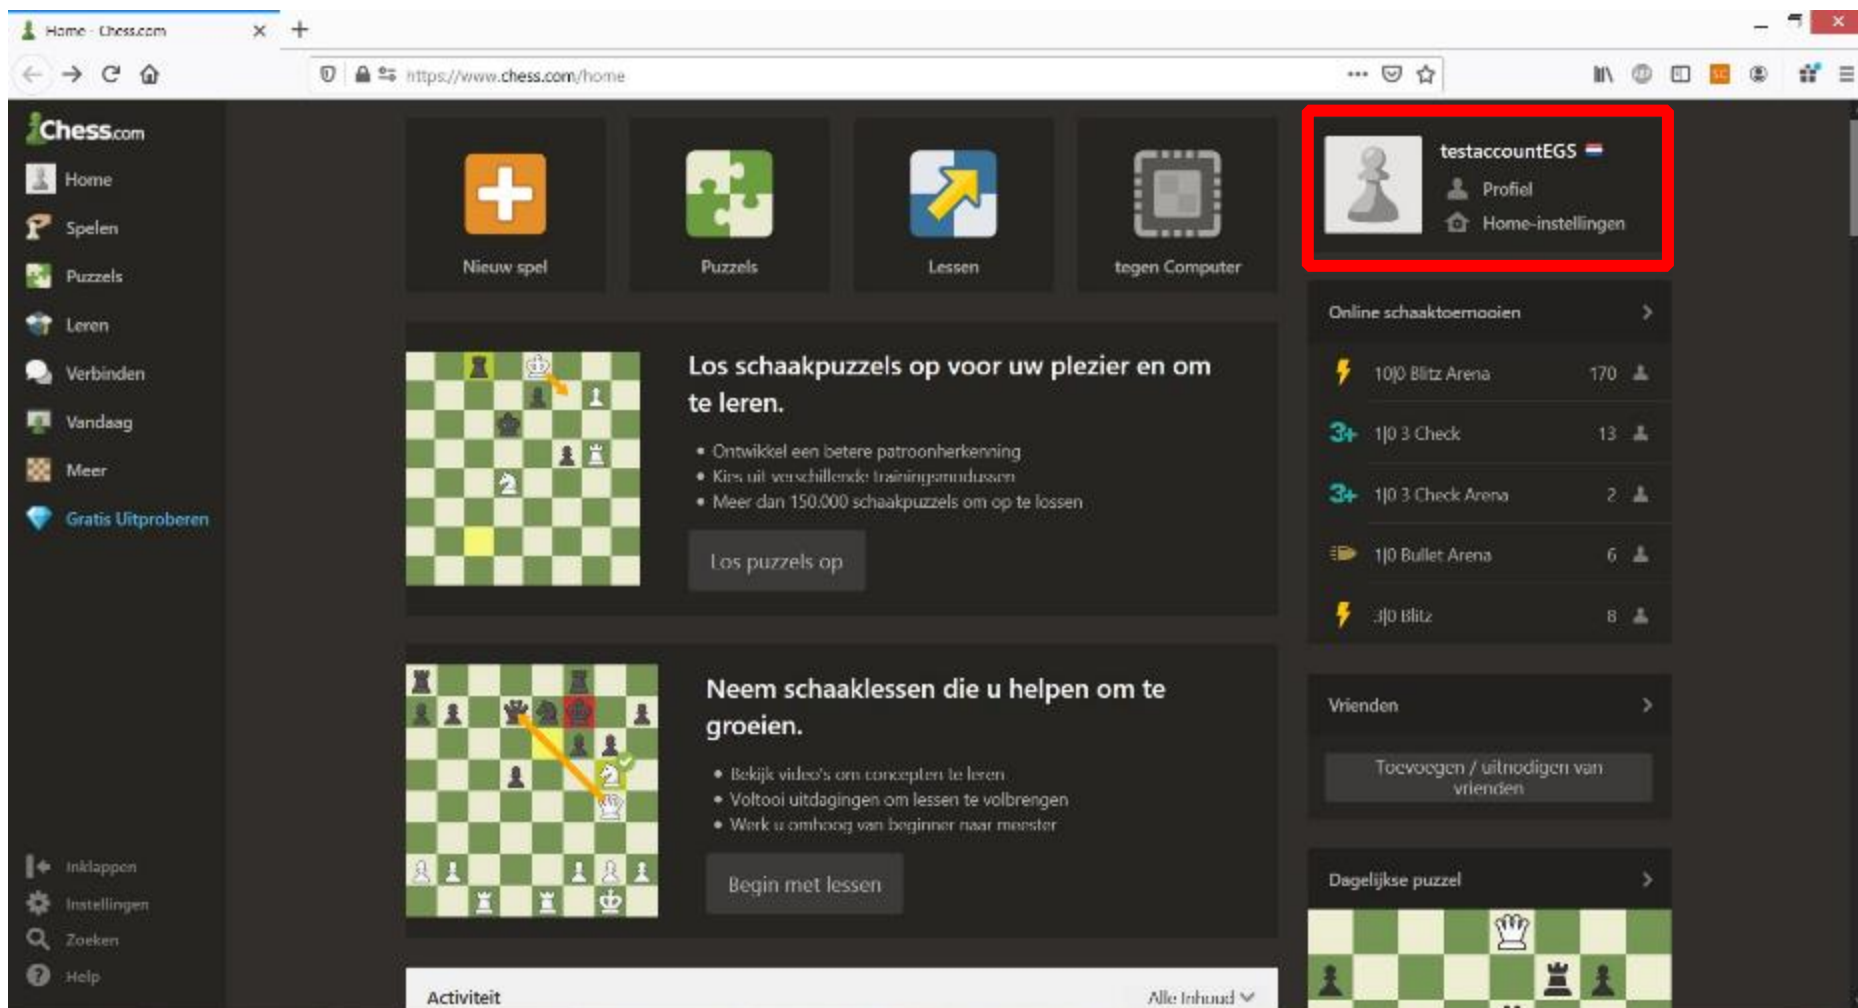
Home - Chess.com

https://www.chess.com/home

Chess.com
Home
Spelen
Puzzels
Leren
Verbinden
Vandaag
Meer
Gratis Uitproberen

Nieuw spel
Puzzels
Lessen
tegen Computer

testaccountEGS
Profiel
Home-instellingen

Los schaakpuzzels op voor uw plezier en om te leren.
• Ontwikkel een betere patroonherkenning
• Kies uit verschillende trainingsmodussen
• Meer dan 150.000 schaakpuzzels om op te lossen
Los puzzels op

Online schaaktoernooien
10|0 Blitz Arena 170
1|0 3 Check 13
1|0 3 Check Arena 2
1|0 Bullet Arena 6
3|0 Blitz 8

Neem schaaklessen die u helpen om te groeien.
• Bekijk video's om concepten te leren
• Voltooi uitdagingen om lessen te volbrengen
• Werk u omhoog van beginner naar meester
Begin met lessen

Vrienden
Toevoegen / uitnodigen van vrienden

Dagelijkse puzzel

Inklappen
Instellingen
Zoeken
Help

Activiteit
Alle Inhoud